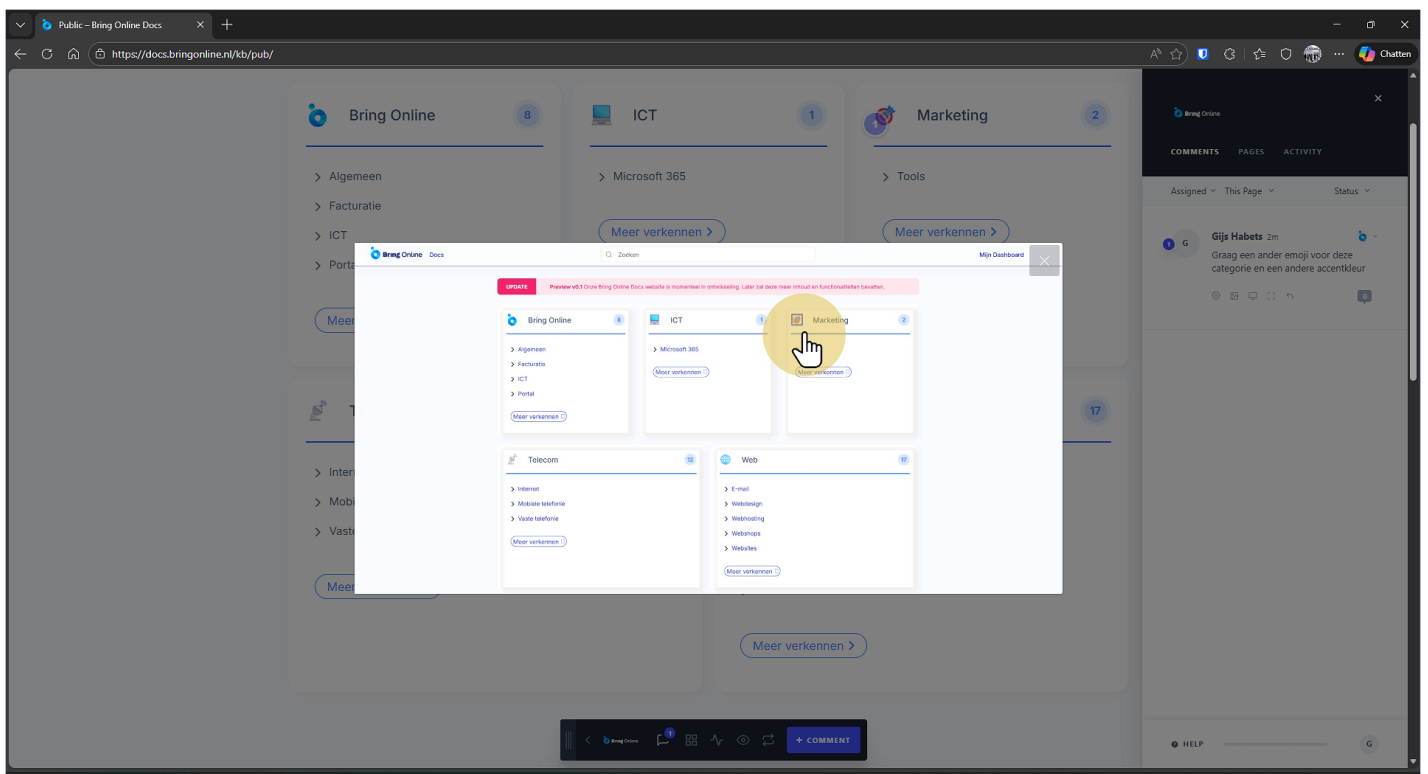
Public – Bring Online Docs

https://docs.bringonline.nl/kb/pub/

Chatten

Bring Online 8

> Algemeen
> Facturatie
> ICT
> Porta

Meer

ICT 1

> Microsoft 365

Meer verkennen >

Marketing 2

> Tools

Meer verkennen >

T

> Inter
> Mobi
> Vaste

Meer

17

Meer verkennen >

Bring Online Docs

Zoeken

Mijn Dashboard

UPDATE Preview v0.1 Onze Bring Online Docs website is momenteel in ontwikkeling. Later zal deze meer inhoud en functionaliteiten bevatten.

Bring Online 8
> Algemeen
> Facturatie
> ICT
> Portal
Meer verkennen

ICT 1
> Microsoft 365
Meer verkennen

Marketing 2
Meer verkennen

Telecom 12
> Internet
> Mobiele telefonie
> Vaste telefonie
Meer verkennen

Web 17
> E-mail
> Webdesign
> Webhosting
> Webshops
> Websites
Meer verkennen

Bring Online

COMMENTS PAGES ACTIVITY

Assigned This Page Status

1 G Gijs Habets 2m
Graag een ander emoji voor deze categorie en een andere accentkleur

1

Bring Online

+ COMMENT

HELP

G